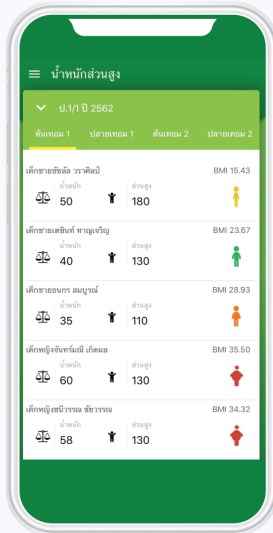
น้ำหนักส่วนสูง

ป.1/1 ปี 2562

ต้นเทอม 1 | ปลายเทอม 1 | ต้นเทอม 2 | ปลายเทอม 2

เด็กชายชัยสิงห์ วราศิลป์ BMI 15.43
น้ำหนัก 50 ส่วนสูง 180

เด็กชายเตชินท์ หาญเจริญ BMI 23.67
น้ำหนัก 40 ส่วนสูง 130

เด็กชายธนกร สมบูรณ์ BMI 28.93
น้ำหนัก 35 ส่วนสูง 110

เด็กหญิงจันทร์มณี เก็ดผล BMI 35.50
น้ำหนัก 60 ส่วนสูง 130

เด็กหญิงชนิวรรณ ชัยวรรณ BMI 34.32
น้ำหนัก 58 ส่วนสูง 130